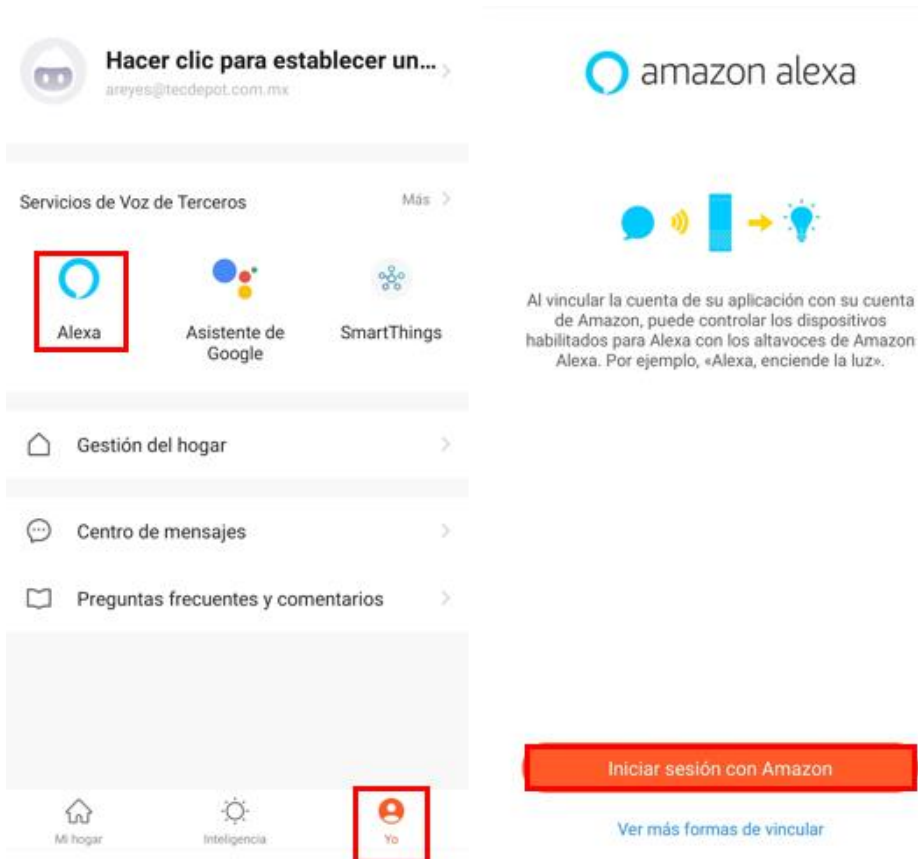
Hacer clic para establecer un...

areyes@tecdepot.com.mx

Servicios de Voz de Terceros

Más

Alexa

Asistente de Google

SmartThings

Gestión del hogar

Centro de mensajes

Preguntas frecuentes y comentarios

Mi hogar

Inteligencia

Yo

amazon alexa

Al vincular la cuenta de su aplicación con su cuenta de Amazon, puede controlar los dispositivos habilitados para Alexa con los altavoces de Amazon Alexa. Por ejemplo, «Alexa, enciende la luz».

Iniciar sesión con Amazon

Ver más formas de vincular